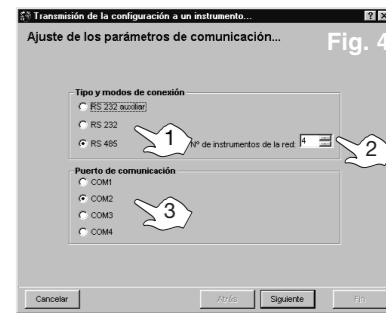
Transmisión de la configuración a un instrumento...

?

Ajuste de los parámetros de comunicación...

Fig. 4

Tipo y modos de conexión

RS 232 auxiliar

RS 232

RS 485

1

Nº de instrumentos de la red: 4

2

Puerto de comunicación

COM1

COM2

COM3

COM4

3

Cancelar

Atrás

Siguiente

Fin